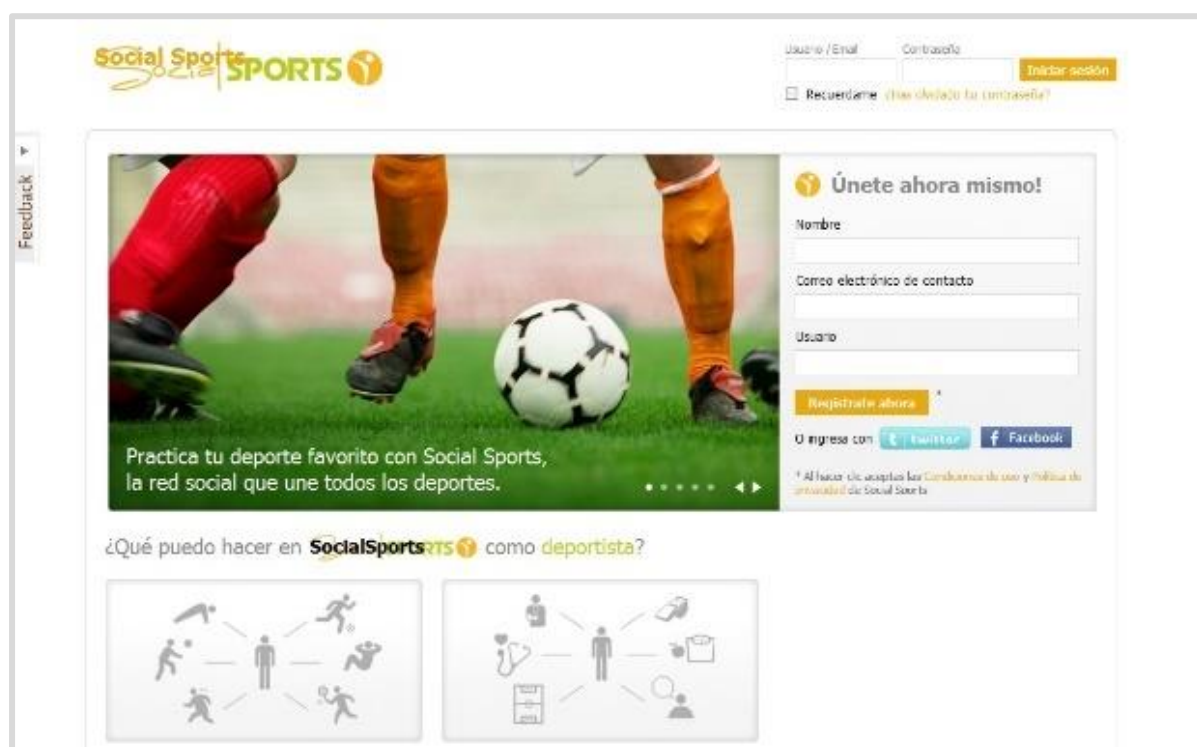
Social Sports SPORTS

Usuario / Email
Contraseña
Iniciar sesión
Recuerdame ¿Has olvidado tu contraseña?

Feedback

Únete ahora mismo!
Nombre
Correo electrónico de contacto
Usuario
Regístrate ahora *
O ingresa con twitter Facebook
* Al hacer clic aceptas las Condiciones de uso y Política de privacidad de Social Sports

Practica tu deporte favorito con Social Sports, la red social que une todos los deportes.

¿Qué puedo hacer en SocialSports como deportista?